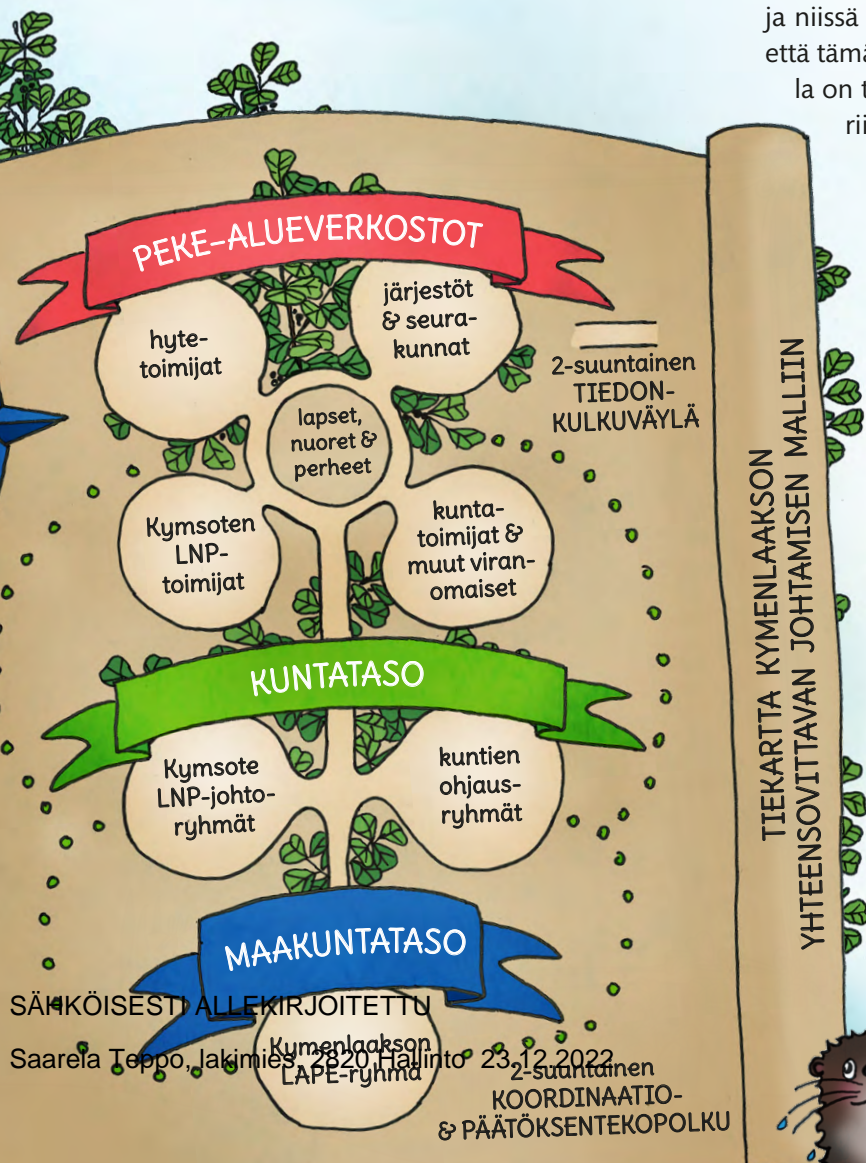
ja niissä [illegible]
että tämä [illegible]
la on t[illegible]
rii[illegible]

PEKE-ALUEVERKOSTOT

hyte-toimijat

järjestöt & seura-kunnat

lapset, nuoret & perheet

2-suuntainen TIEDON-KULKUVÄYLÄ

Kymsoten LNP-toimijat

kunta-toimijat & muut viran-omaiset

KUNTATASO

Kymsote LNP-johto-ryhmät

kuntien ohjaus-ryhmät

MAAKUNTATASO

Kymenlaakson LAPE-ryhmä

2-suuntainen KOORDINAATIO- & PÄÄTÖKSENTEKOPOLKU

TIEKARTTA KYMENLAAKSON YHTEENSOVITTAVAN JOHTAMISEN MALLIIN

SÄHKÖISESTI ALLEKIRJOITETTU
Saarela Teppo, Lakimies, 2820 Hallinto 23.12.2022